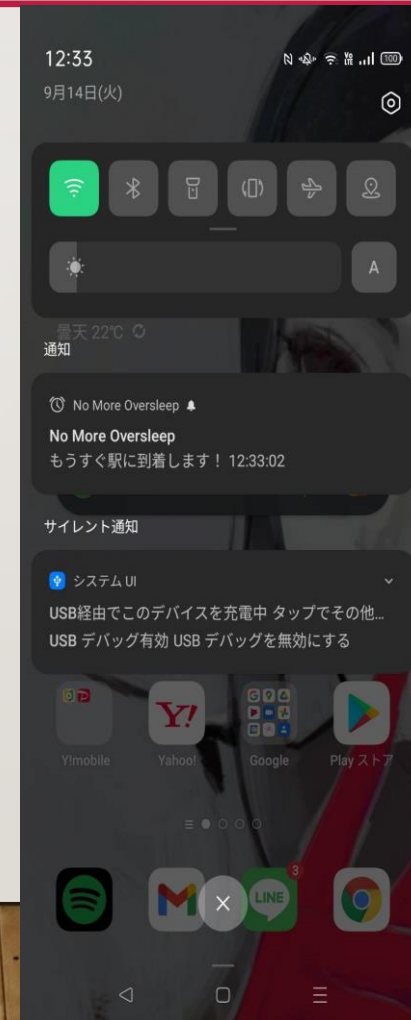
12:33
9月14日(火)

A

曇天 22℃

通知

No More Oversleep

No More Oversleep
もうすぐ駅に到着します！ 12:33:02

サイレント通知

システム UI
USB経由でこのデバイスを充電中 タップでその他…
USB デバッグ有効 USB デバッグを無効にする

Y!mobile
Yahoo!
Google
Play ストア

3
LINE